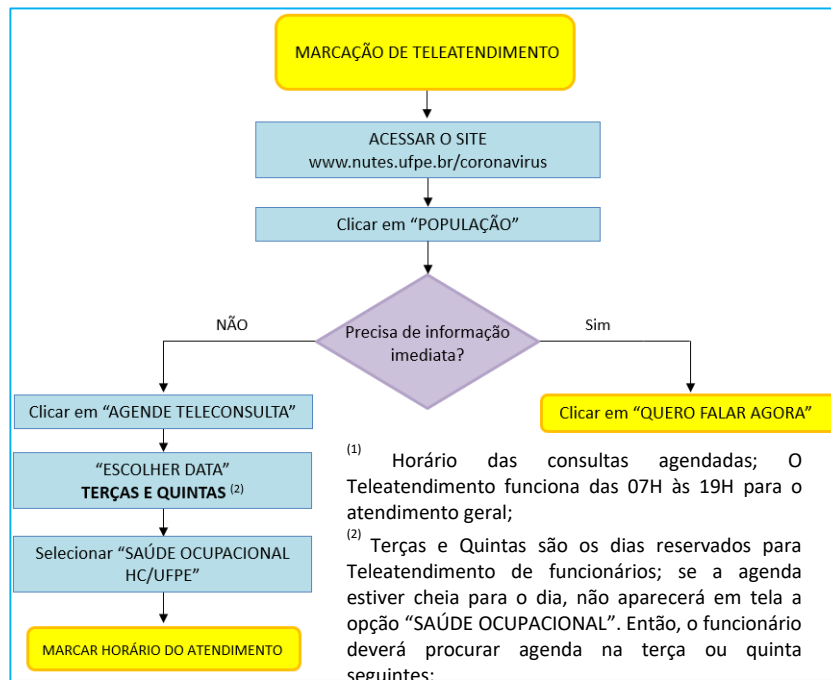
MARCAÇÃO DE TELEATENDIMENTO

ACESSAR O SITE
www.nutes.ufpe.br/coronavirus

Clicar em "POPULAÇÃO"

NÃO

Precisa de informação imediata?

Sim

Clicar em "AGENDE TELECONSULTA"

Clicar em "QUERO FALAR AGORA"

"ESCOLHER DATA"
**TERÇAS E QUINTAS** $^{(2)}$

Selecionar "SAÚDE OCUPACIONAL HC/UFPE"

MARCAR HORÁRIO DO ATENDIMENTO

$^{(1)}$ Horário das consultas agendadas; O Teleatendimento funciona das 07H às 19H para o atendimento geral;

$^{(2)}$ Terças e Quintas são os dias reservados para Teleatendimento de funcionários; se a agenda estiver cheia para o dia, não aparecerá em tela a opção "SAÚDE OCUPACIONAL". Então, o funcionário deverá procurar agenda na terça ou quinta seguintes;